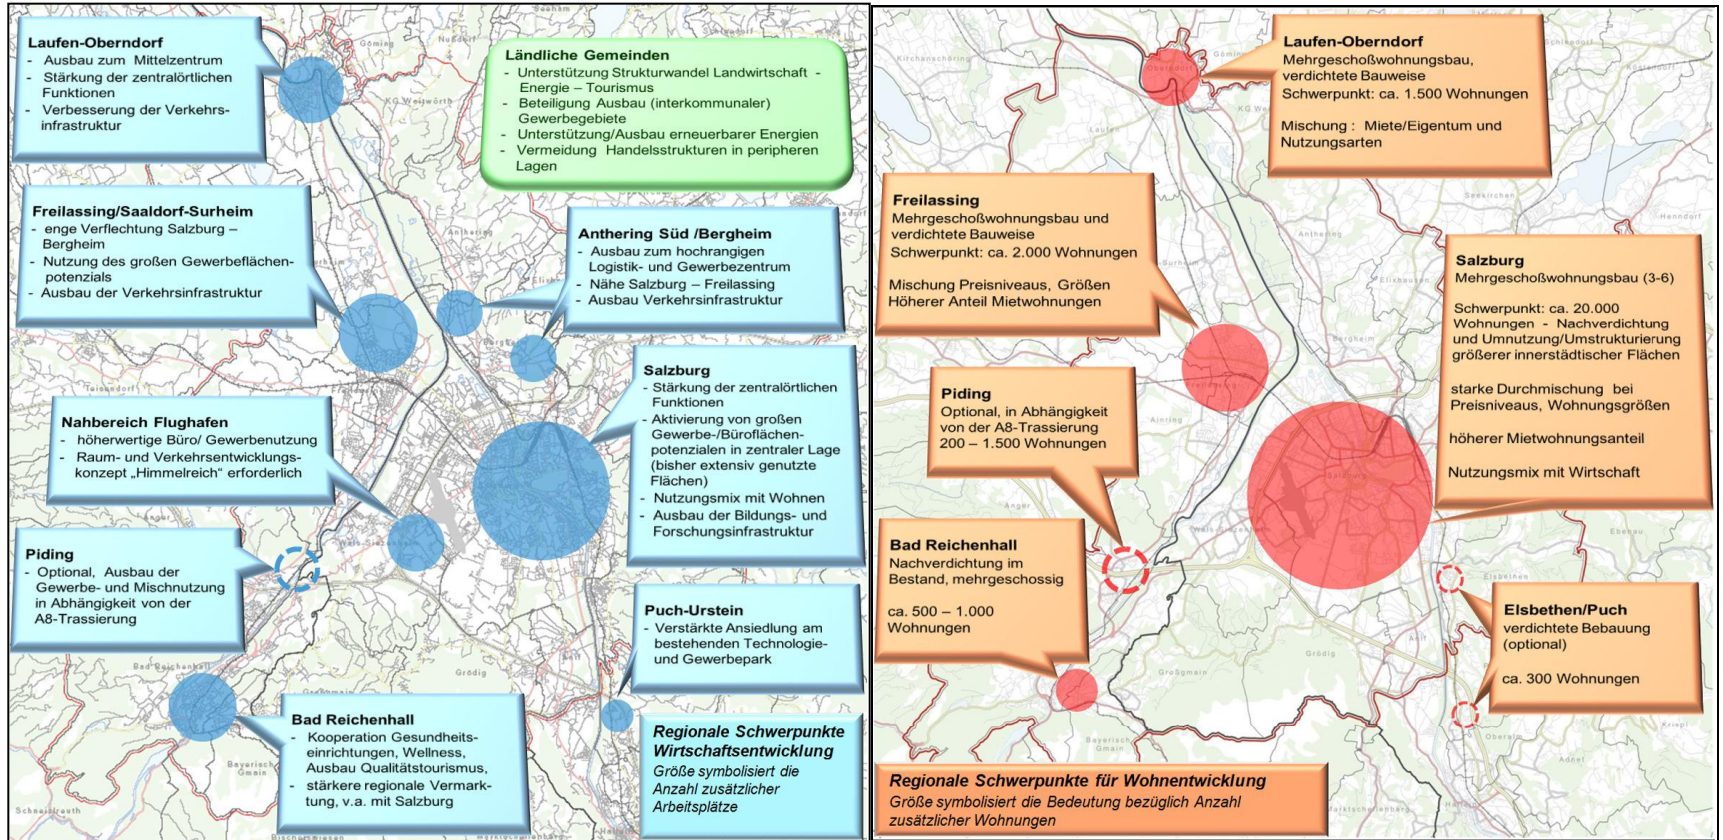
Laufen-Oberndorf
- Ausbau zum Mittelzentrum
- Stärkung der zentralörtlichen Funktionen
- Verbesserung der Verkehrsinfrastruktur

Ländliche Gemeinden
- Unterstützung Strukturwandel Landwirtschaft - Energie – Tourismus
- Beteiligung Ausbau (interkommunaler) Gewerbegebiete
- Unterstützung/Ausbau erneuerbarer Energien
- Vermeidung Handelsstrukturen in peripheren Lagen

Freilassing/Saaldorf-Surheim
- enge Verflechtung Salzburg – Bergheim
- Nutzung des großen Gewerbeflächenpotenzials
- Ausbau der Verkehrsinfrastruktur

Anthering Süd /Bergheim
- Ausbau zum hochrangigen Logistik- und Gewerbezentrum
- Nähe Salzburg – Freilassing
- Ausbau Verkehrsinfrastruktur

Salzburg
- Stärkung der zentralörtlichen Funktionen
- Aktivierung von großen Gewerbe-/Büroflächenpotenzialen in zentraler Lage (bisher extensiv genutzte Flächen)
- Nutzungsmix mit Wohnen
- Ausbau der Bildungs- und Forschungsinfrastruktur

Nahbereich Flughafen
- höherwertige Büro/ Gewerbenutzung
- Raum- und Verkehrsentwicklungskonzept „Himmelreich" erforderlich

Piding
- Optional, Ausbau der Gewerbe- und Mischnutzung in Abhängigkeit von der A8-Trassierung

Puch-Urstein
- Verstärkte Ansiedlung am bestehenden Technologie- und Gewerbepark

Bad Reichenhall
- Kooperation Gesundheitseinrichtungen, Wellness, Ausbau Qualitätstourismus,
- stärkere regionale Vermarktung, v.a. mit Salzburg

Regionale Schwerpunkte Wirtschaftsentwicklung
Größe symbolisiert die Anzahl zusätzlicher Arbeitsplätze

Laufen-Oberndorf
Mehrgeschoßwohnungsbau, verdichtete Bauweise
Schwerpunkt: ca. 1.500 Wohnungen

Mischung : Miete/Eigentum und Nutzungsarten

Freilassing
Mehrgeschoßwohnungsbau und verdichtete Bauweise
Schwerpunkt: ca. 2.000 Wohnungen

Mischung Preisniveaus, Größen
Höherer Anteil Mietwohnungen

Salzburg
Mehrgeschoßwohnungsbau (3-6)

Schwerpunkt: ca. 20.000 Wohnungen - Nachverdichtung und Umnutzung/Umstrukturierung größerer innerstädtischer Flächen

starke Durchmischung bei Preisniveaus, Wohnungsgrößen

höherer Mietwohnungsanteil

Nutzungsmix mit Wirtschaft

Piding
Optional, in Abhängigkeit von der A8-Trassierung
200 – 1.500 Wohnungen

Bad Reichenhall
Nachverdichtung im Bestand, mehrgeschossig

ca. 500 – 1.000 Wohnungen

Elsbethen/Puch
verdichtete Bebauung (optional)

ca. 300 Wohnungen

Regionale Schwerpunkte für Wohnentwicklung
Größe symbolisiert die Bedeutung bezüglich Anzahl zusätzlicher Wohnungen